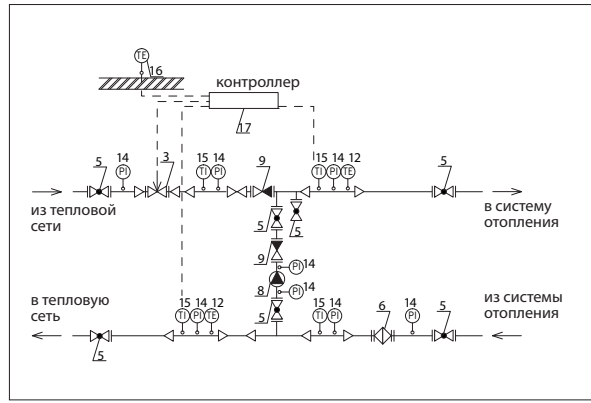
TE
16
контроллер
17
5
14
PI
3
15
TI
14
PI
9
15
TI
14
PI
12
TE
5
из тепловой сети
5
5
в систему отопления
9
PI 14
8
PI 14
5
в тепловую сеть
15
TI
14
PI
12
TE
15
TI
14
PI
6
14
PI
5
из системы отопления
5